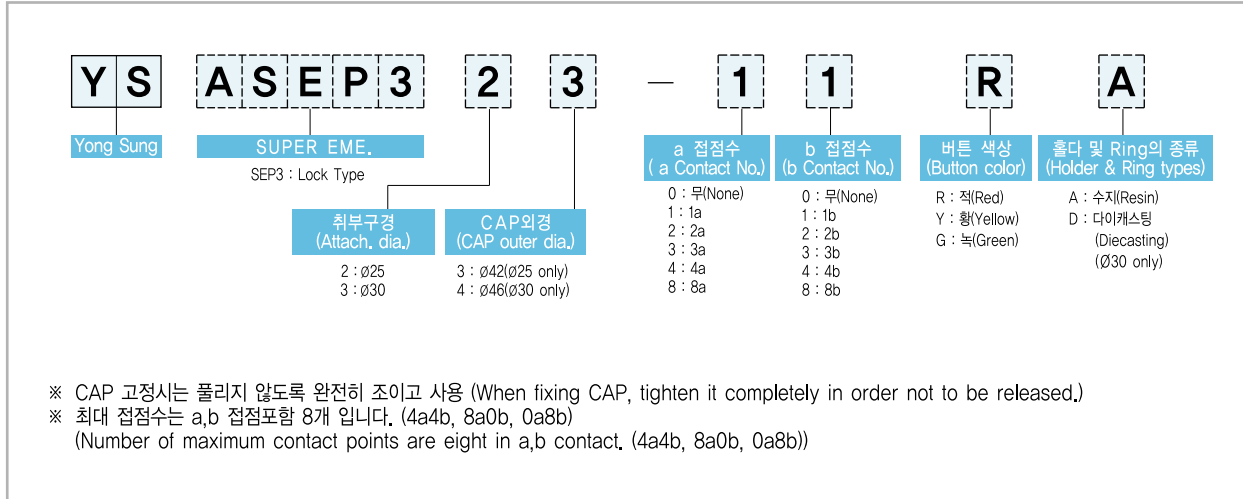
YS ASEP3 2 3 — 1 1 R A

Yong Sung

SUPER EME.

SEP3 : Lock Type

취부구경 (Attach. dia.)

2 : ø25
3 : ø30

CAP외경 (CAP outer dia.)

3 : ø42(ø25 only)
4 : ø46(ø30 only)

a 접점수 ( a Contact No.)

0 : 무(None)
1 : 1a
2 : 2a
3 : 3a
4 : 4a
8 : 8a

b 접점수 (b Contact No.)

0 : 무(None)
1 : 1b
2 : 2b
3 : 3b
4 : 4b
8 : 8b

버튼 색상 (Button color)

R : 적(Red)
Y : 황(Yellow)
G : 녹(Green)

홀더 및 Ring의 종류 (Holder & Ring types)

A : 수지(Resin)
D : 다이캐스팅 (Diecasting) (Ø30 only)

※ CAP 고정시는 풀리지 않도록 완전히 조이고 사용 (When fixing CAP, tighten it completely in order not to be released.)
※ 최대 접점수는 a,b 접점포함 8개 입니다. (4a4b, 8a0b, 0a8b)
(Number of maximum contact points are eight in a,b contact. (4a4b, 8a0b, 0a8b))